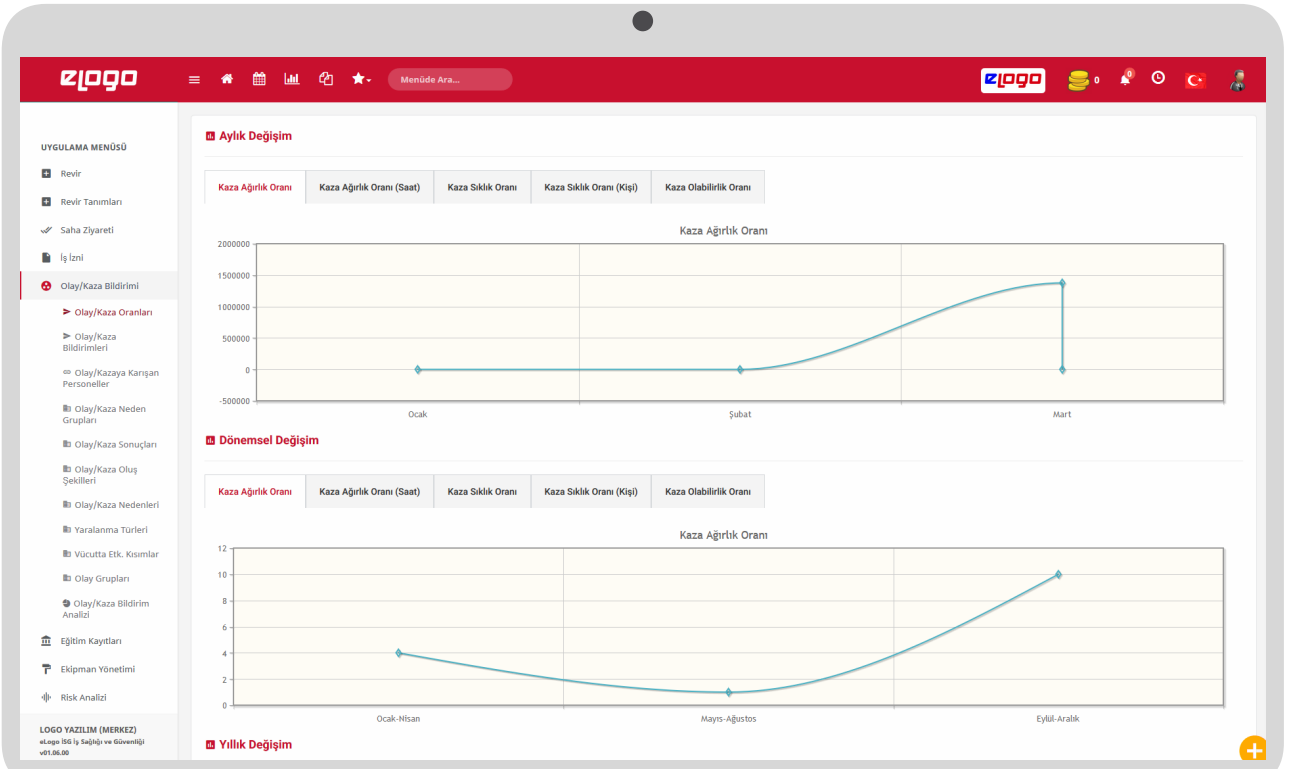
eLogo

Menüde Ara...

eLogo 0 0

UYGULAMA MENÜSÜ

Revir

Revir Tanımları

Saha Ziyareti

İş İzni

Olay/Kaza Bildirimi

Olay/Kaza Oranları

Olay/Kaza Bildirimleri

Olay/Kazaya Karışan Personeller

Olay/Kaza Neden Grupları

Olay/Kaza Sonuçları

Olay/Kaza Oluş Şekilleri

Olay/Kaza Nedenleri

Yaralanma Türleri

Vücutta Etk. Kısımlar

Olay Grupları

Olay/Kaza Bildirim Analizi

Eğitim Kayıtları

Ekipman Yönetimi

Risk Analizi

LOGO YAZILIM (MERKEZ)
eLogo İSG İş Sağlığı ve Güvenliği
v01.06.00

Aylık Değişim

| Kaza Ağırlık Oranı | Kaza Ağırlık Oranı (Saat) | Kaza Sıklık Oranı | Kaza Sıklık Oranı (Kişi) | Kaza Olabilirlik Oranı |
|---|---|---|---|---|

Kaza Ağırlık Oranı

2000000
1500000
1000000
500000
0
-500000

Ocak Şubat Mart

Dönemsel Değişim

| Kaza Ağırlık Oranı | Kaza Ağırlık Oranı (Saat) | Kaza Sıklık Oranı | Kaza Sıklık Oranı (Kişi) | Kaza Olabilirlik Oranı |
|---|---|---|---|---|

Kaza Ağırlık Oranı

12
10
8
6
4
2
0

Ocak-Nisan Mayıs-Ağustos Eylül-Aralık

Yıllık Değişim